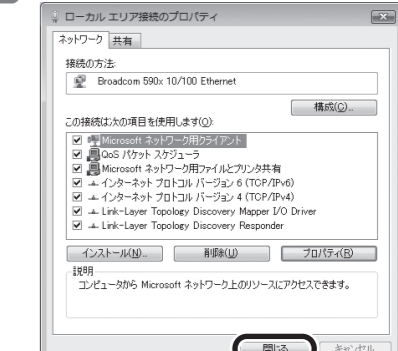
ローカル エリア接続のプロパティ

ネットワーク 共有

接続の方法:

Broadcom 590x 10/100 Ethernet

構成(C)...

この接続は次の項目を使用します(O):

Microsoft ネットワーク用クライアント
QoS パケット スケジューラ
Microsoft ネットワーク用ファイルとプリンタ共有
インターネット プロトコル バージョン 6 (TCP/IPv6)
インターネット プロトコル バージョン 4 (TCP/IPv4)
Link-Layer Topology Discovery Mapper I/O Driver
Link-Layer Topology Discovery Responder

インストール(N)... 削除(U) プロパティ(R)

説明
コンピュータから Microsoft ネットワーク上のリソースにアクセスできます。

閉じる キャンセル